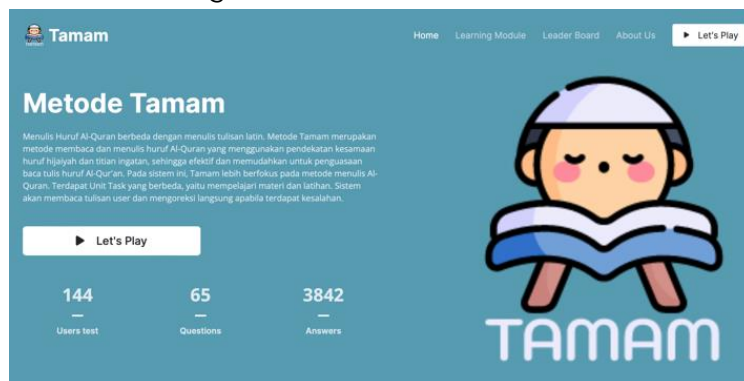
Tamam

Home Learning Module Leader Board About Us ▶ Let's Play

Metode Tamam

Menulis Huruf Al-Quran berbeda dengan menulis tulisan latin. Metode Tamam merupakan metode membaca dan menulis huruf Al-Quran yang menggunakan pendekatan kesamaan huruf hijaiyah dan titian ingatan, sehingga efektif dan memudahkan untuk penguasaan baca tulis huruf Al-Qur'an. Pada sistem ini, Tamam lebih berfokus pada metode menulis Al-Quran. Terdapat Unit Task yang berbeda, yaitu mempelajari materi dan latihan. Sistem akan membaca tulisan user dan mengoreksi langsung apabila terdapat kesalahan.

▶ Let's Play

144
Users test

65
Questions

3842
Answers

TAMAM